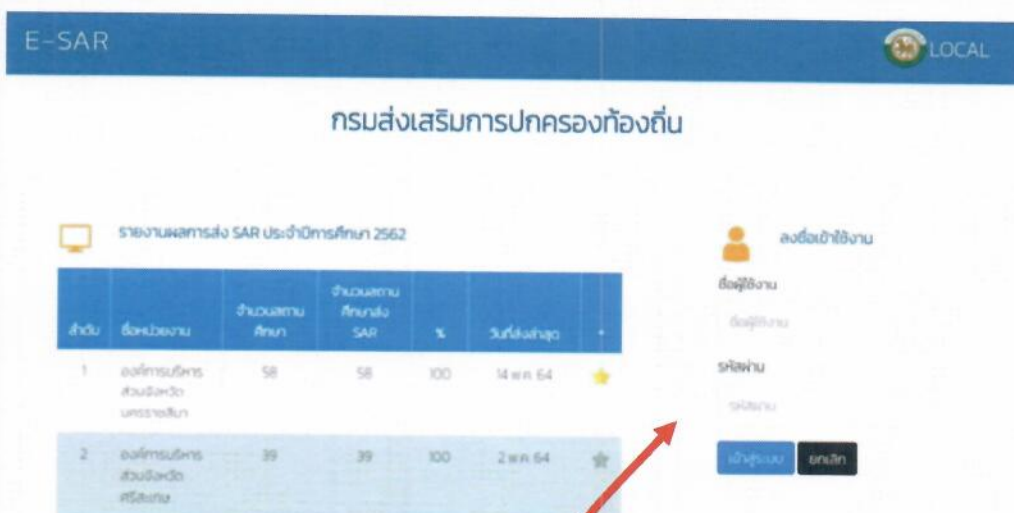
E-SAR

LOCAL

กรมส่งเสริมการปกครองท้องถิ่น

รายงานผลการส่ง SAR ประจำปีการศึกษา 2562

| ลำดับ | ชื่อหน่วยงาน | จำนวนสถานศึกษา | จำนวนสถานศึกษาส่ง SAR | % | วันที่ส่งล่าสุด | |
|---|---|---|---|---|---|---|
| 1 | องค์การบริหารส่วนจังหวัดนครราชสีมา | 58 | 58 | 100 | 14 พ.ค. 64 | |
| 2 | องค์การบริหารส่วนจังหวัดศรีสะเกษ | 39 | 39 | 100 | 2 พ.ค. 64 | |

ลงชื่อเข้าใช้งาน

ชื่อผู้ใช้งาน

ชื่อผู้ใช้งาน

รหัสผ่าน

รหัสผ่าน

เข้าสู่ระบบ

ยกเลิก